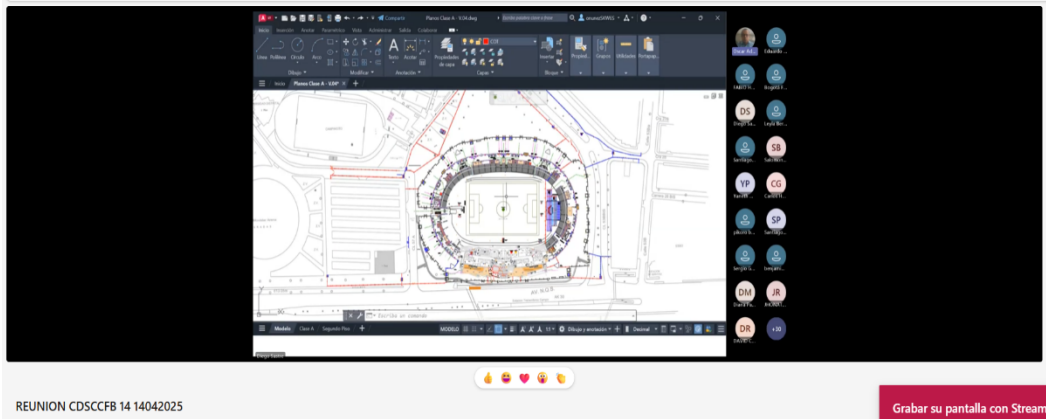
Compartir

Planos Clase A - V.24.dwg

Escriba palabra clave o frase

Inicio Insertar Anotar Paramétrico Vista Administrar Salida Colaborar

Línea Polilínea Círculo Arco

Dibujo

Modificar

Texto Acotar

Anotación

Propiedades de capa

Capas

Insertar

Bloque

Propied...

Grupos

Utilidades

Portapap...

Inicio

Planos Clase A - V.24*

Escriba un comando

Modelo Clase A Segundo Piso

MODELO

Dibujo y anotación

Decimal

DS

SB

YP

CG

SP

DM

JR

DR

+30

REUNION CDSCCFB 14 14042025

Grabar su pantalla con Stream